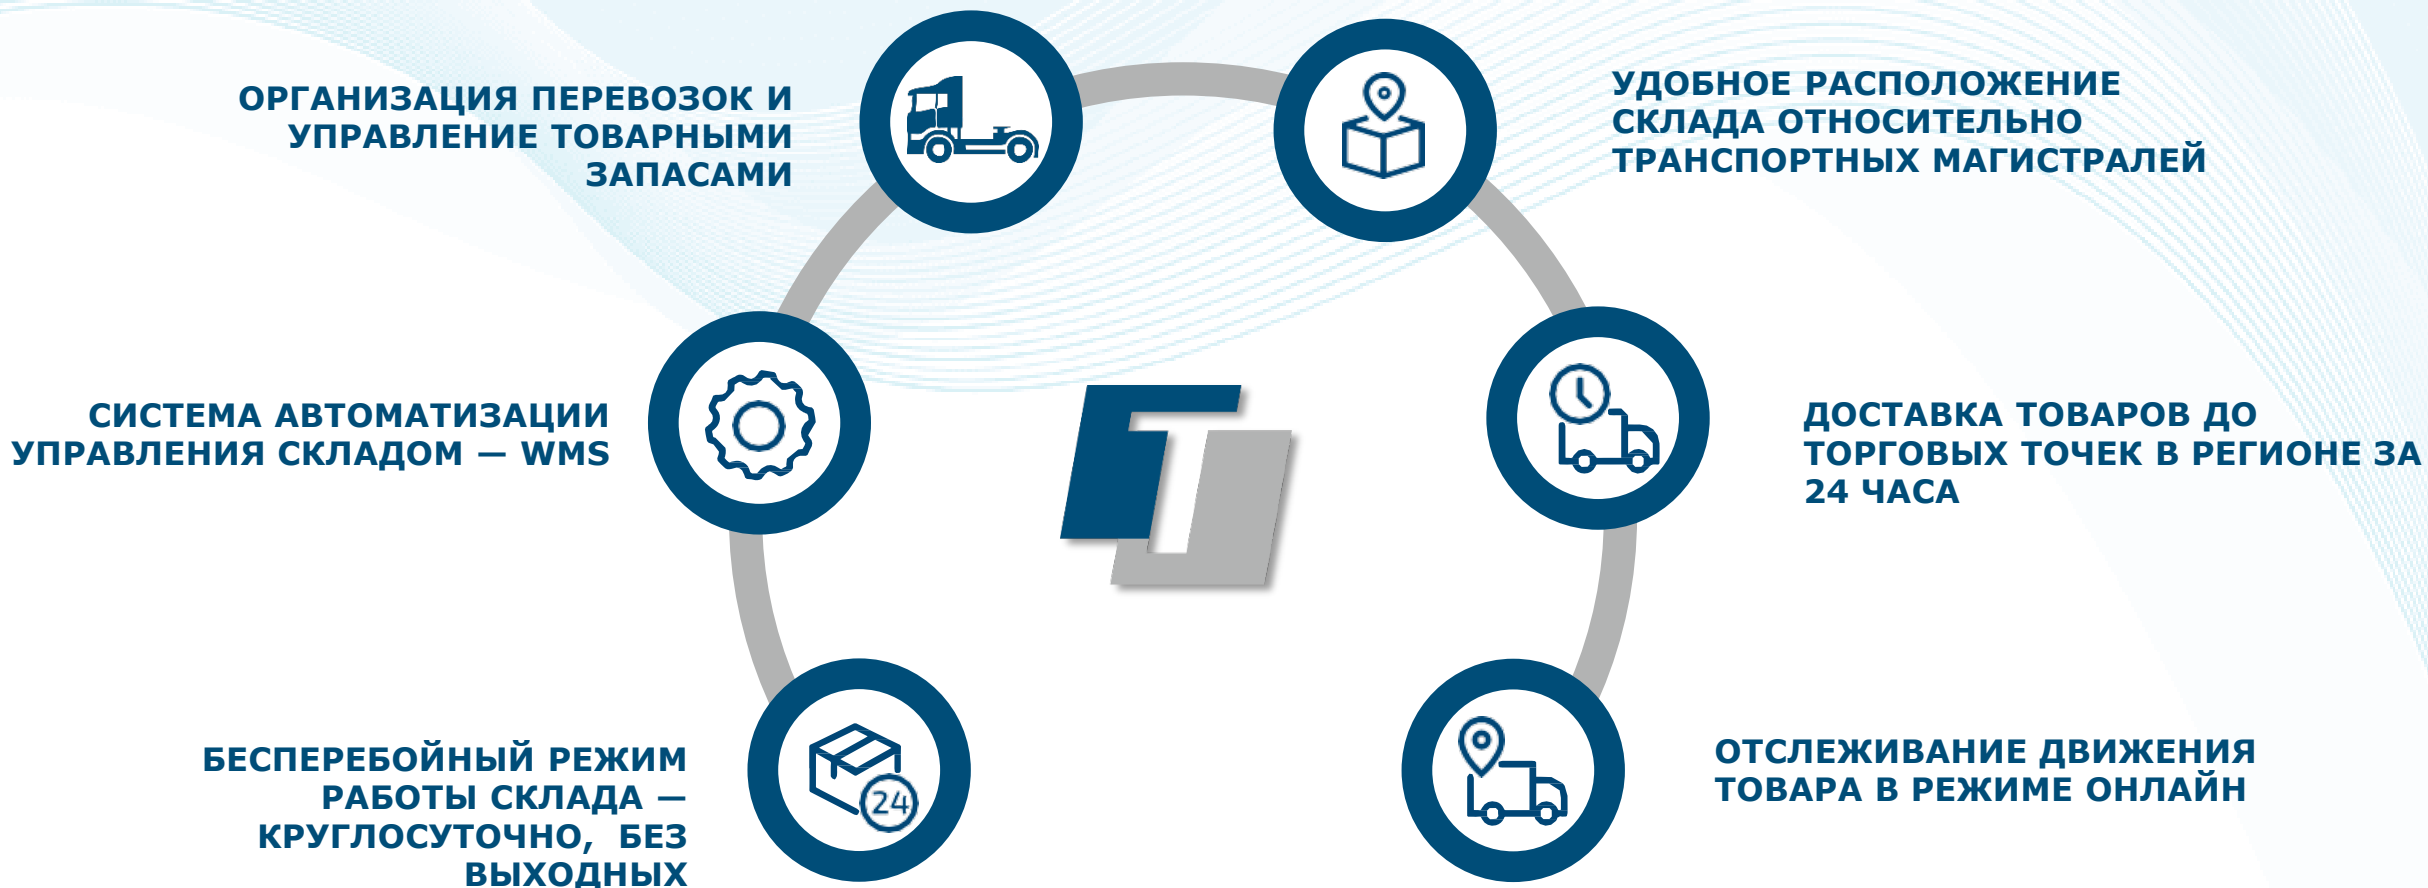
ОРГАНИЗАЦИЯ ПЕРЕВОЗОК И УПРАВЛЕНИЕ ТОВАРНЫМИ ЗАПАСАМИ

УДОБНОЕ РАСПОЛОЖЕНИЕ СКЛАДА ОТНОСИТЕЛЬНО ТРАНСПОРТНЫХ МАГИСТРАЛЕЙ

СИСТЕМА АВТОМАТИЗАЦИИ УПРАВЛЕНИЯ СКЛАДОМ — WMS

ДОСТАВКА ТОВАРОВ ДО ТОРГОВЫХ ТОЧЕК В РЕГИОНЕ ЗА 24 ЧАСА

24

БЕСПЕРЕБОЙНЫЙ РЕЖИМ РАБОТЫ СКЛАДА — КРУГЛОСУТОЧНО, БЕЗ ВЫХОДНЫХ

ОТСЛЕЖИВАНИЕ ДВИЖЕНИЯ ТОВАРА В РЕЖИМЕ ОНЛАЙН